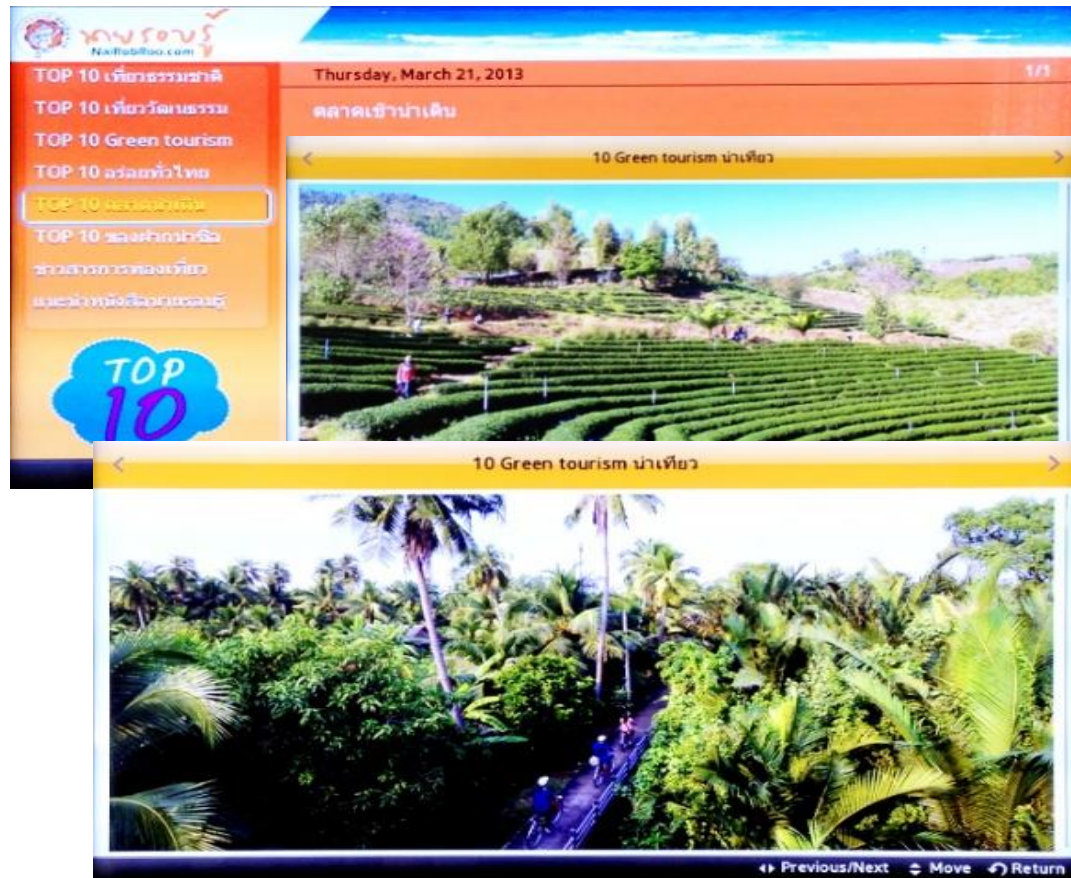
นายรอบรู้
NaiRobRoo.com

TOP 10 เที่ยวธรรมชาติ
TOP 10 เที่ยววัฒนธรรม
TOP 10 Green tourism
TOP 10 อร่อยทั่วไทย
TOP 10 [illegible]
TOP 10 ของฝากน่าซื้อ
ข่าวสารการท่องเที่ยว
แนะนำหนังสือนายรอบรู้

TOP 10

Thursday, March 21, 2013
1/1
ตลาดเช้าน่าเดิน

10 Green tourism น่าเที่ยว

10 Green tourism น่าเที่ยว

Previous/Next Move Return